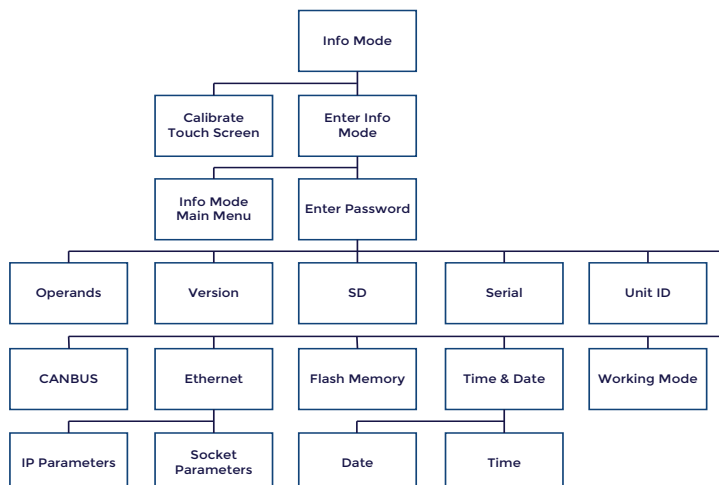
Info Mode

Calibrate Touch Screen

Enter Info Mode

Info Mode Main Menu

Enter Password

Operands

Version

SD

Serial

Unit ID

CANBUS

Ethernet

Flash Memory

Time & Date

Working Mode

IP Parameters

Socket Parameters

Date

Time